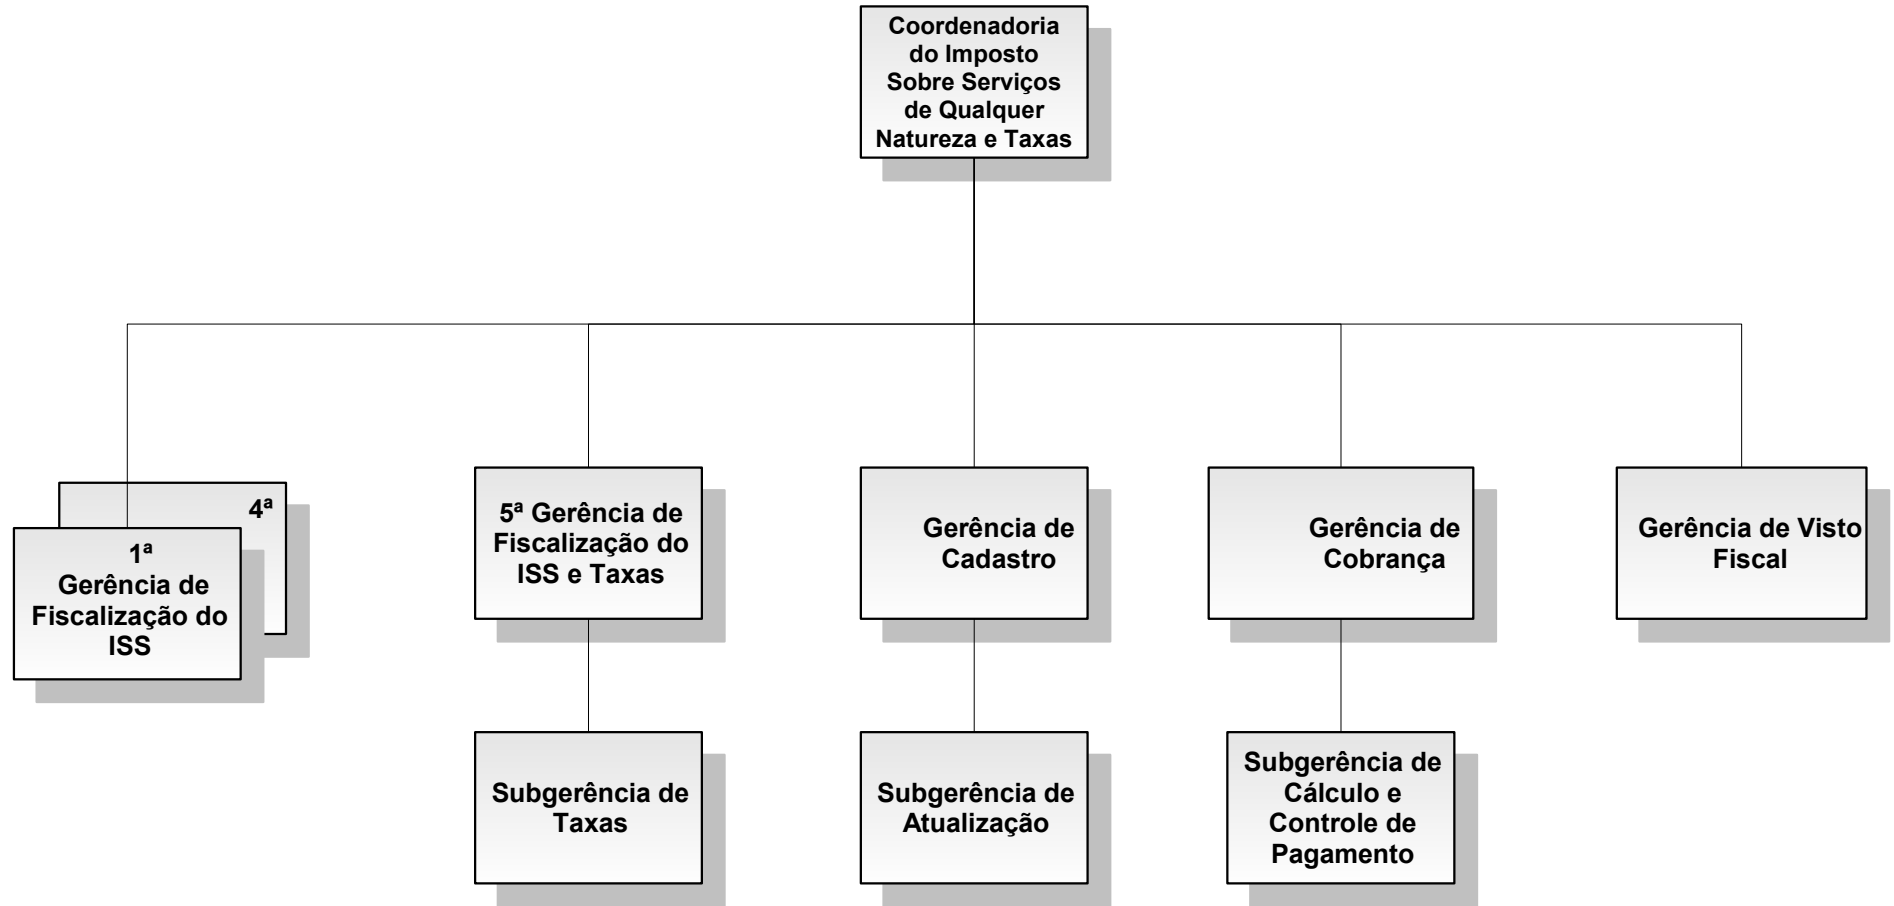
Coordenadoria do Imposto Sobre Serviços de Qualquer Natureza e Taxas

4ª

1ª Gerência de Fiscalização do ISS

5ª Gerência de Fiscalização do ISS e Taxas

Gerência de Cadastro

Gerência de Cobrança

Gerência de Visto Fiscal

Subgerência de Taxas

Subgerência de Atualização

Subgerência de Cálculo e Controle de Pagamento